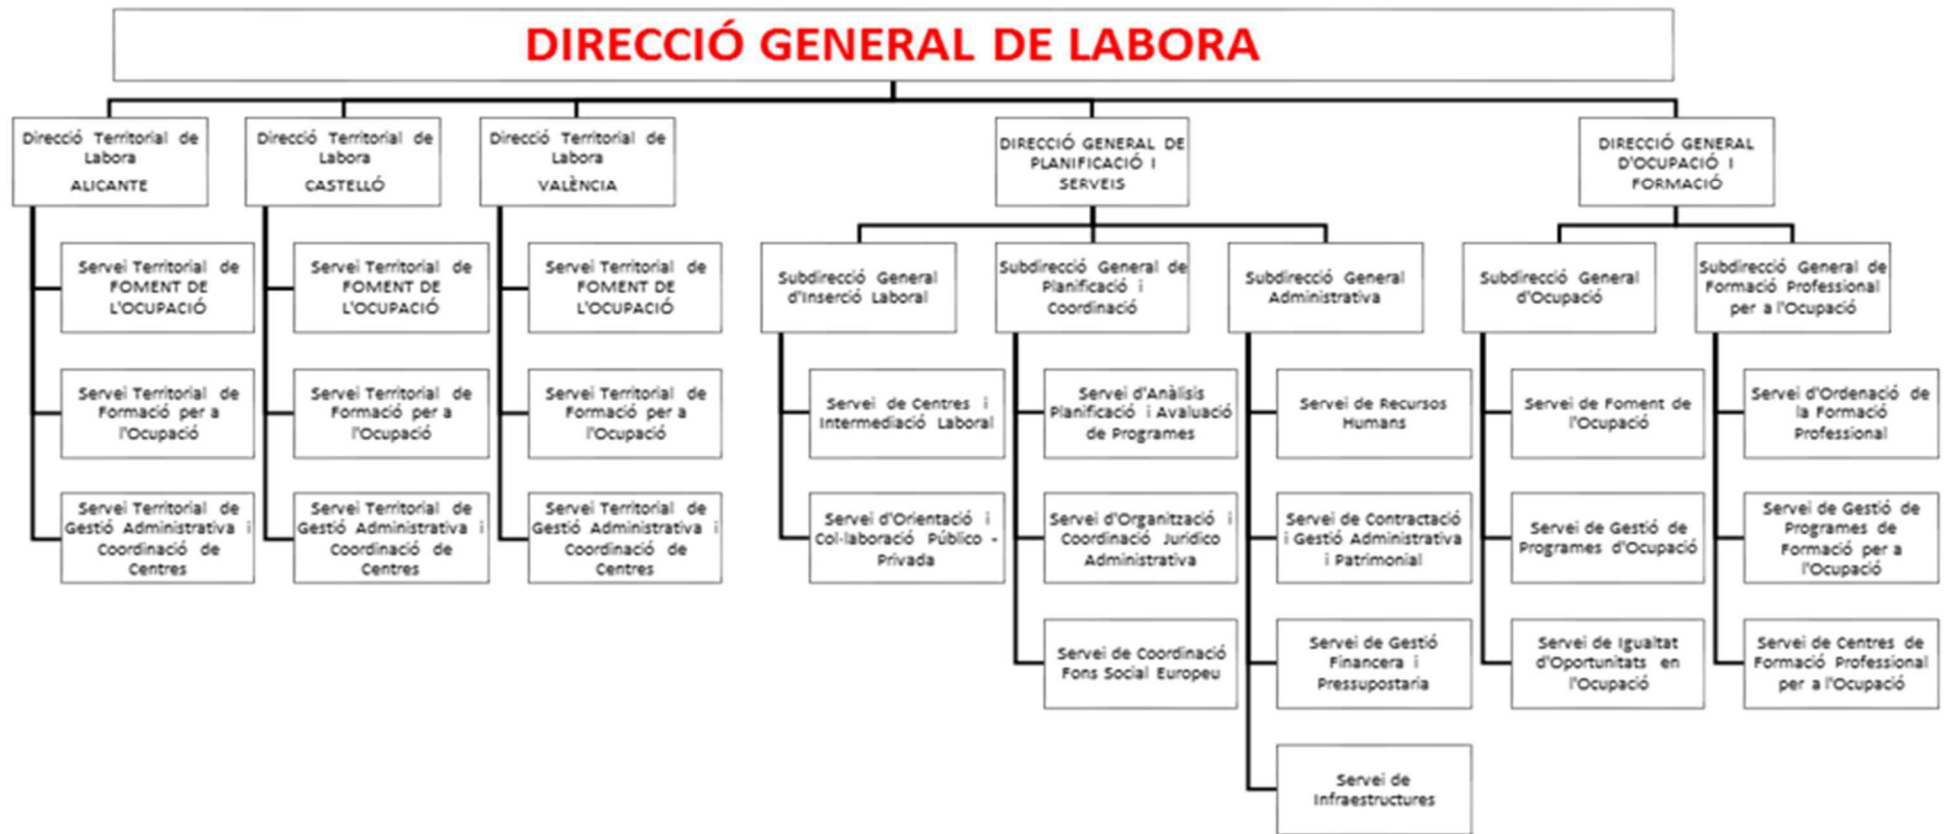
DIRECCIÓ GENERAL DE LABORA

Direcció Territorial de Labora ALICANTE

Servei Territorial de FOMENT DE L'OCUPACIÓ

Servei Territorial de Formació per a l'Ocupació

Servei Territorial de Gestió Administrativa i Coordinació de Centres

Direcció Territorial de Labora CASTELLÓ

Servei Territorial de FOMENT DE L'OCUPACIÓ

Servei Territorial de Formació per a l'Ocupació

Servei Territorial de Gestió Administrativa i Coordinació de Centres

Direcció Territorial de Labora VALÈNCIA

Servei Territorial de FOMENT DE L'OCUPACIÓ

Servei Territorial de Formació per a l'Ocupació

Servei Territorial de Gestió Administrativa i Coordinació de Centres

DIRECCIÓ GENERAL DE PLANIFICACIÓ I SERVEIS

Subdirecció General d'Inserció Laboral

Servei de Centres i Intermediació Laboral

Servei d'Orientació i Col·laboració Público - Privada

Subdirecció General de Planificació i Coordinació

Servei d'Anàlisis Planificació i Avaluació de Programes

Servei d'Organització i Coordinació Jurídico Administrativa

Servei de Coordinació Fons Social Europeu

Subdirecció General Administrativa

Servei de Recursos Humans

Servei de Contractació i Gestió Administrativa i Patrimonial

Servei de Gestió Financera i Pressupostaria

Servei de Infraestructures

DIRECCIÓ GENERAL D'OCUPACIÓ I FORMACIÓ

Subdirecció General d'Ocupació

Servei de Foment de l'Ocupació

Servei de Gestió de Programes d'Ocupació

Servei de Igualtat d'Oportunitats en l'Ocupació

Subdirecció General de Formació Professional per a l'Ocupació

Servei d'Ordenació de la Formació Professional

Servei de Gestió de Programes de Formació per a l'Ocupació

Servei de Centres de Formació Professional per a l'Ocupació